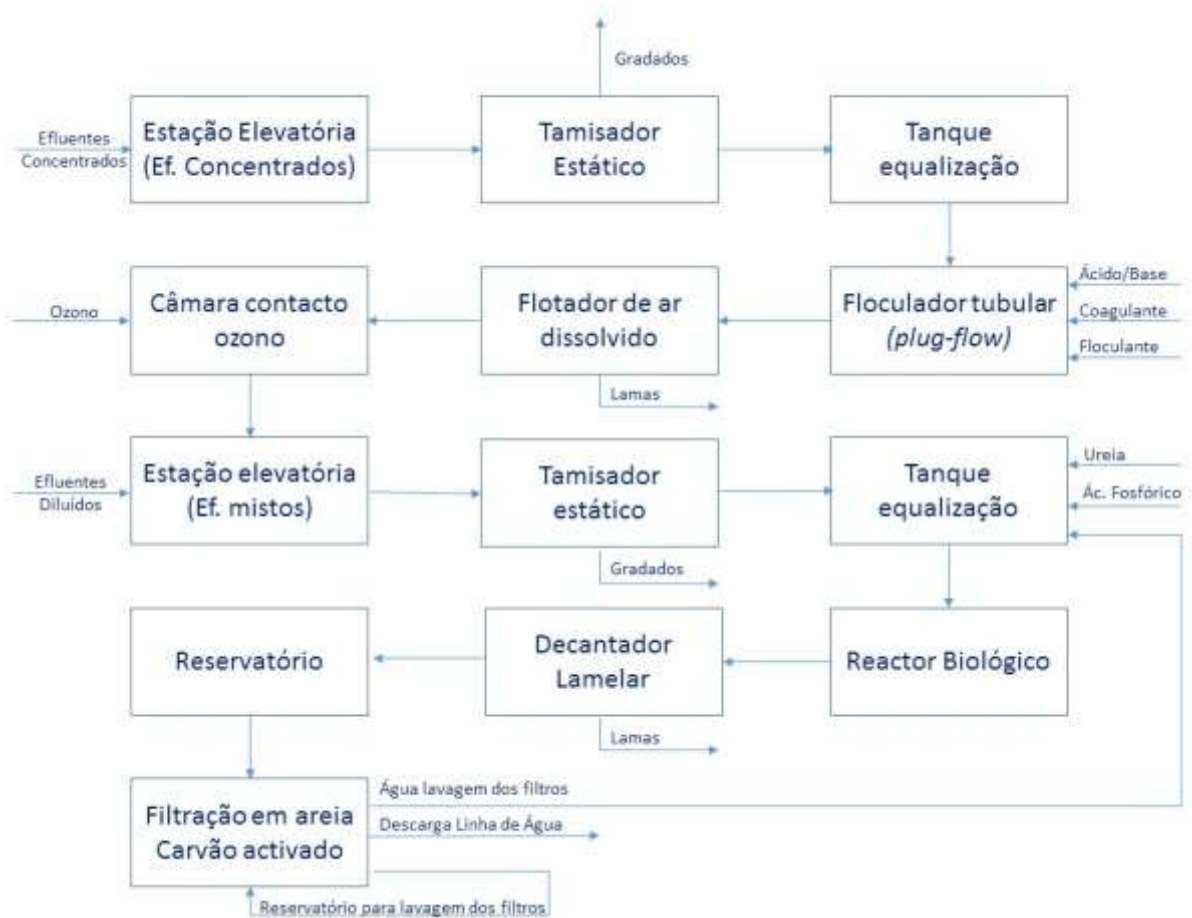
Gradados

Efluentes Concentrados

Estação Elevatória (Ef. Concentrados)

Tamisador Estático

Tanque equalização

Ácido/Base

Coagulante

Floculante

Floculador tubular *(plug-flow)*

Flotador de ar dissolvido

Lamas

Ozono

Câmara contacto ozono

Efluentes Diluídos

Estação elevatória (Ef. mistos)

Tamisador estático

Gradados

Ureia

Ác. Fosfórico

Tanque equalização

Reactor Biológico

Decantador Lamelar

Lamas

Reservatório

Filtração em areia Carvão activado

Água lavagem dos filtros

Descarga Linha de Água

Reservatório para lavagem dos filtros